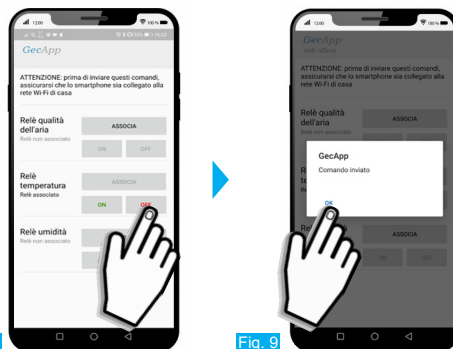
12:00

GecApp

ATTENZIONE: prima di inviare questi comandi, assicurarsi che lo smartphone sia collegato alla rete Wi-Fi di casa

Relè qualità dell'aria
Relè non associato
ASSOCIA
ON
OFF

Relè temperatura
Relè associato
ASSOCIA
ON
OFF

Relè umidità
Relè non associato

12:00

GecApp

ATTENZIONE: prima di inviare questi comandi, assicurarsi che lo smartphone sia collegato alla rete Wi-Fi di casa

Relè qualità dell'aria
Relè non associato
ASSOCIA

GecApp
Comando inviato
OK

ASSOCIA
ON
OFF

Fig. 9